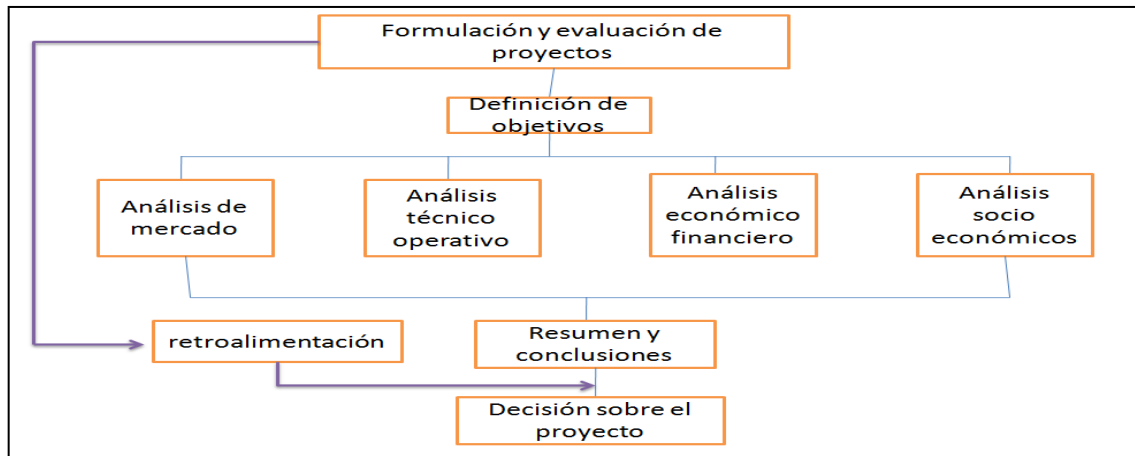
Formulación y evaluación de proyectos

Definición de objetivos

Análisis de mercado

Análisis técnico operativo

Análisis económico financiero

Análisis socio económicos

retroalimentación

Resumen y conclusiones

Decisión sobre el proyecto